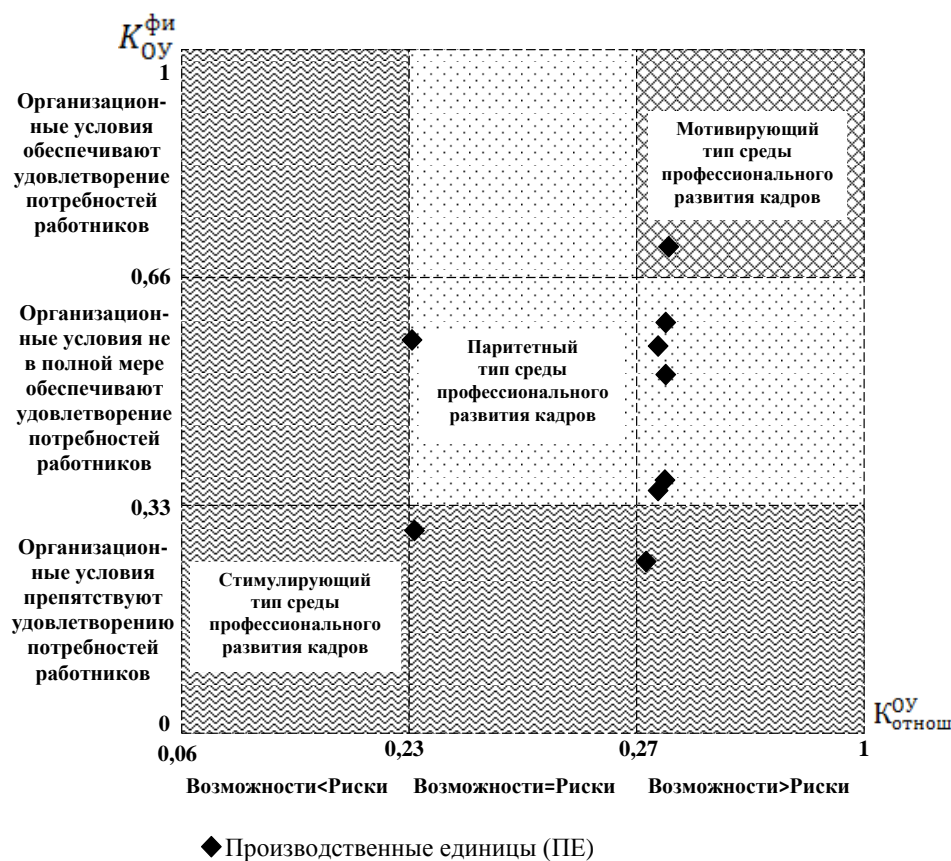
$K_{\text{ОУ}}^{\text{фи}}$

1

Организационные условия обеспечивают удовлетворение потребностей работников

Мотивирующий тип среды профессионального развития кадров

0,66

Организационные условия не в полной мере обеспечивают удовлетворение потребностей работников

Паритетный тип среды профессионального развития кадров

0,33

Организационные условия препятствуют удовлетворению потребностей работников

Стимулирующий тип среды профессионального развития кадров

0

$K_{\text{отнош}}^{\text{ОУ}}$

0,06

0,23

0,27

1

Возможности<Риски

Возможности=Риски

Возможности>Риски

◆Производственные единицы (ПЕ)